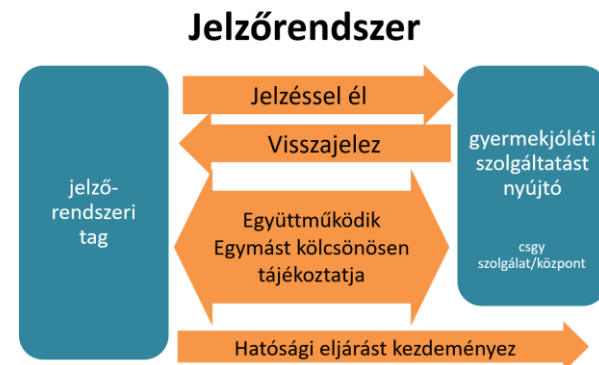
Jelzőrendszer

jelző-rendszeri tag

Jelzéssel él

Visszajelez

Együttműködik
Egymást kölcsönösen tájékoztatja

gyermekjóléti szolgáltatást nyújtó

csgy szolgálat/központ

Hatósági eljárást kezdeményez